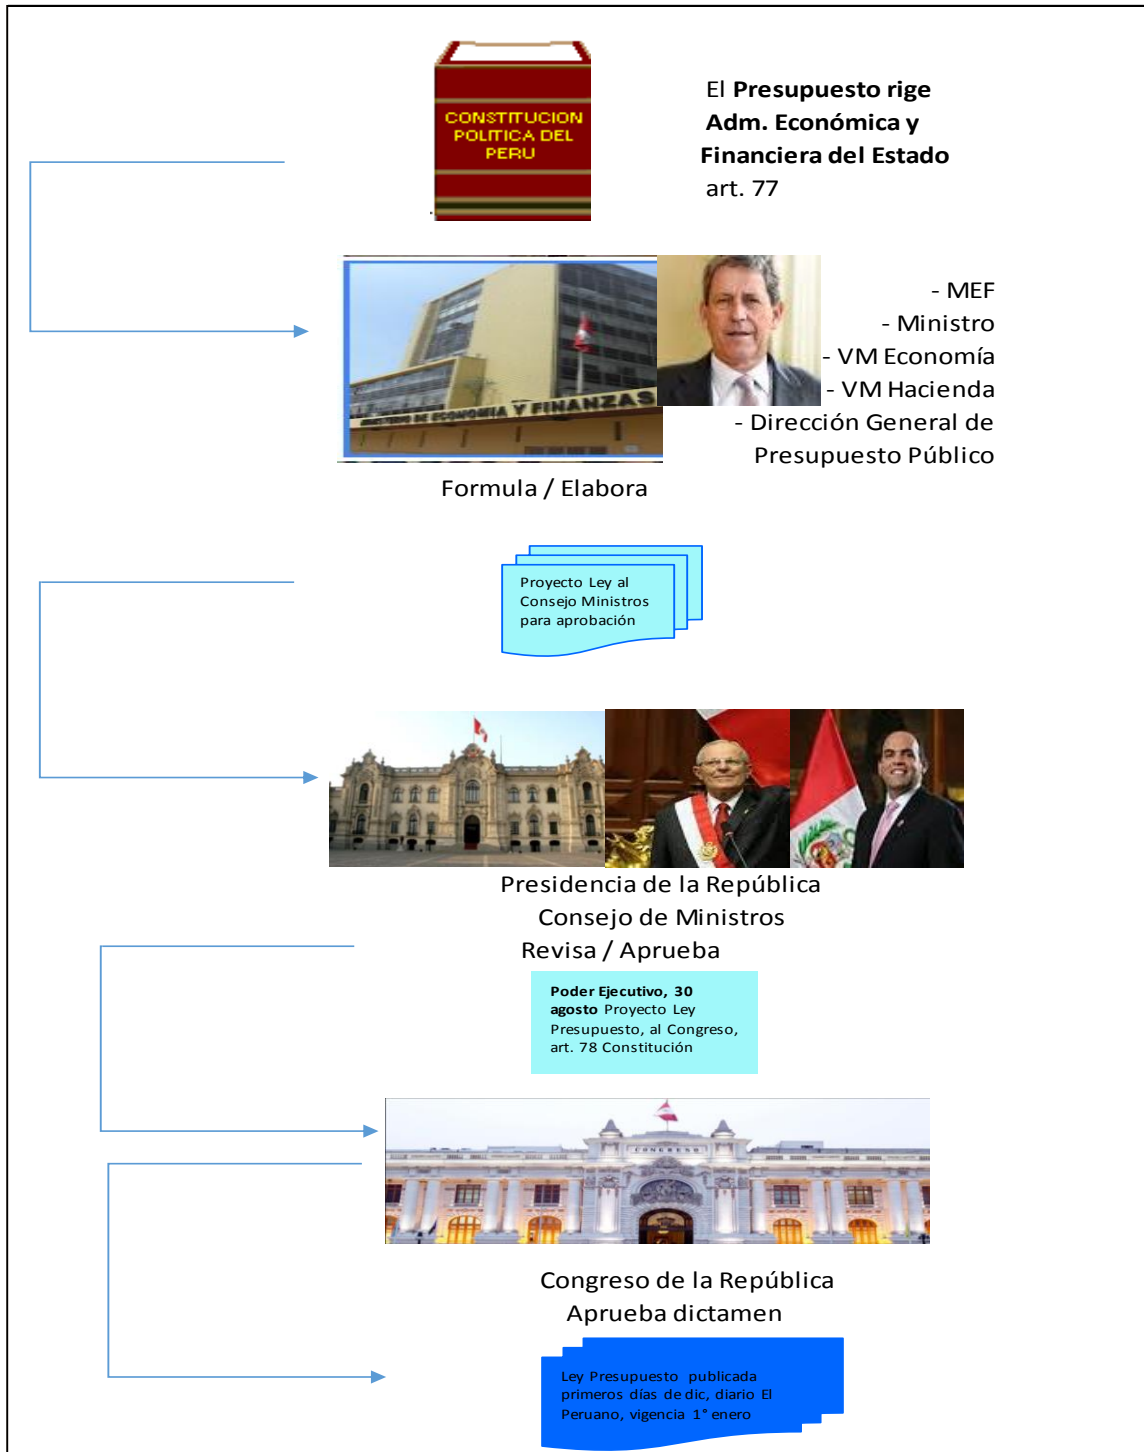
CONSTITUCION POLITICA DEL PERU

El **Presupuesto rige Adm. Económica y Financiera del Estado** art. 77

MINISTERIO DE ECONOMIA Y FINANZAS

- MEF
- Ministro
- VM Economía
- VM Hacienda
- Dirección General de Presupuesto Público

Formula / Elabora

Proyecto Ley al Consejo Ministros para aprobación

Presidencia de la República
Consejo de Ministros
Revisa / Aprueba

**Poder Ejecutivo, 30 agosto** Proyecto Ley Presupuesto, al Congreso, art. 78 Constitución

CONGRESO

Congreso de la República
Aprueba dictamen

Ley Presupuesto publicada primeros días de dic, diario El Peruano, vigencia 1° enero